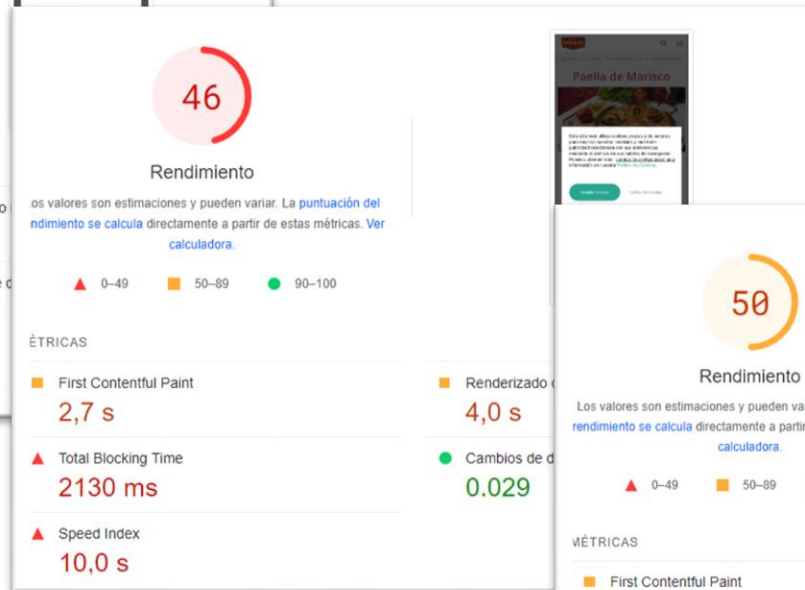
46

Rendimiento

.os valores son estimaciones y pueden variar. La puntuación del ndimiento se calcula directamente a partir de estas métricas. Ver calculadora.

0–49 50–89 90–100

ÉTRICAS

First Contentful Paint
2,7 s

Total Blocking Time
2130 ms

Speed Index
10,0 s

Renderizado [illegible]
4,0 s

Cambios de d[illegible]
0.029

Paella de Marisco

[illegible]

50

Rendimiento

Los valores son estimaciones y pueden va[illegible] rendimiento se calcula directamente a partir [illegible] calculadora.

0–49 50–89

MÉTRICAS

First Contentful Paint